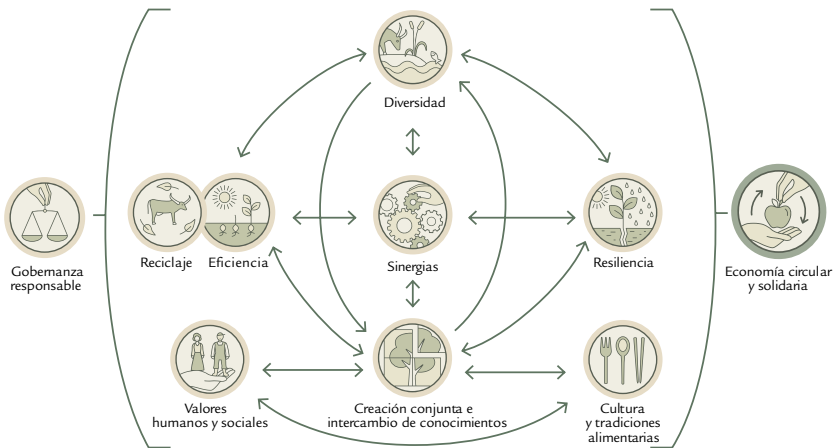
Diversidad

Gobernanza responsable

Reciclaje

Eficiencia

Sinergias

Resiliencia

Economía circular y solidaria

Valores humanos y sociales

Creación conjunta e intercambio de conocimientos

Cultura y tradiciones alimentarias